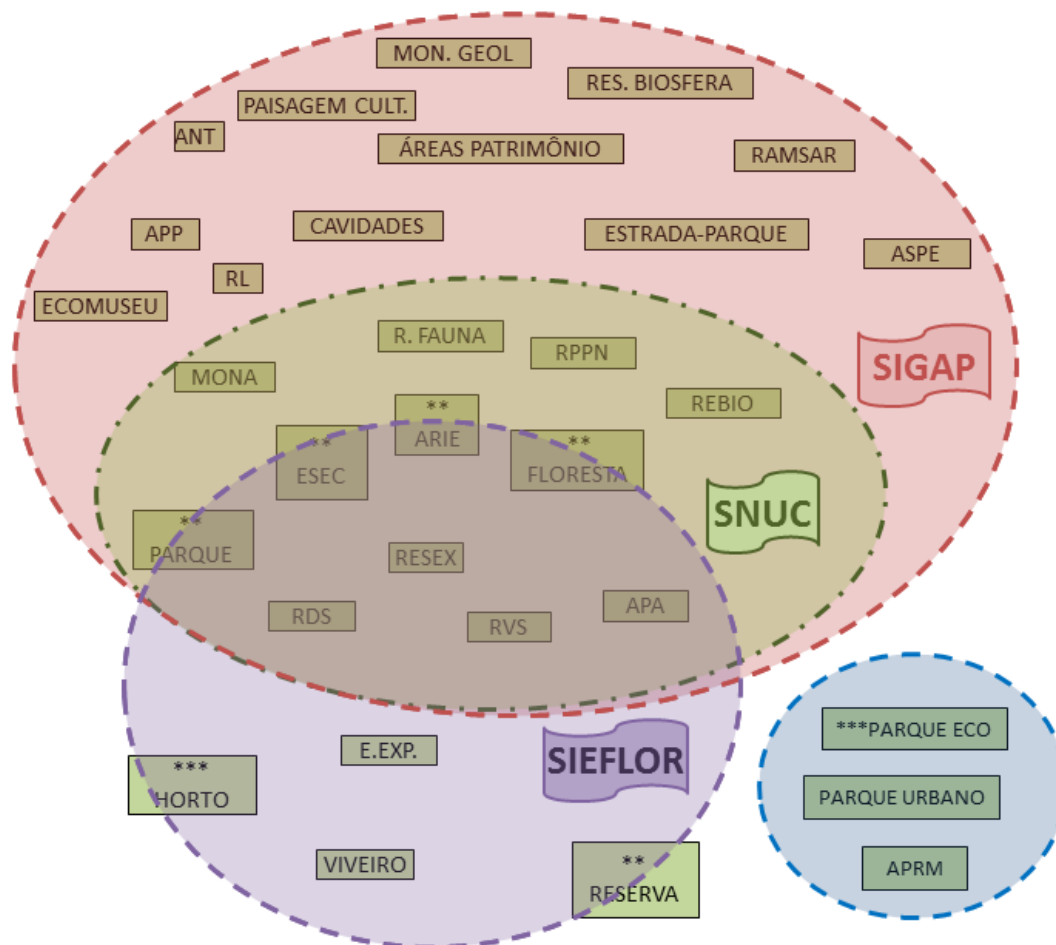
MON. GEOL

RES. BIOSFERA

PAISAGEM CULT.

ANT

ÁREAS PATRIMÔNIO

RAMSAR

APP

CAVIDADES

ESTRADA-PARQUE

ASPE

RL

ECOMUSEU

R. FAUNA

RPPN

SIGAP

MONA

REBIO

**
ARIE

**
ESEC

**
FLORESTA

SNUC

**
PARQUE

RESEX

RDS

RVS

APA

E.EXP.

SIEFLOR

***
HORTO

VIVEIRO

**
RESERVA

***PARQUE ECO

PARQUE URBANO

APRM